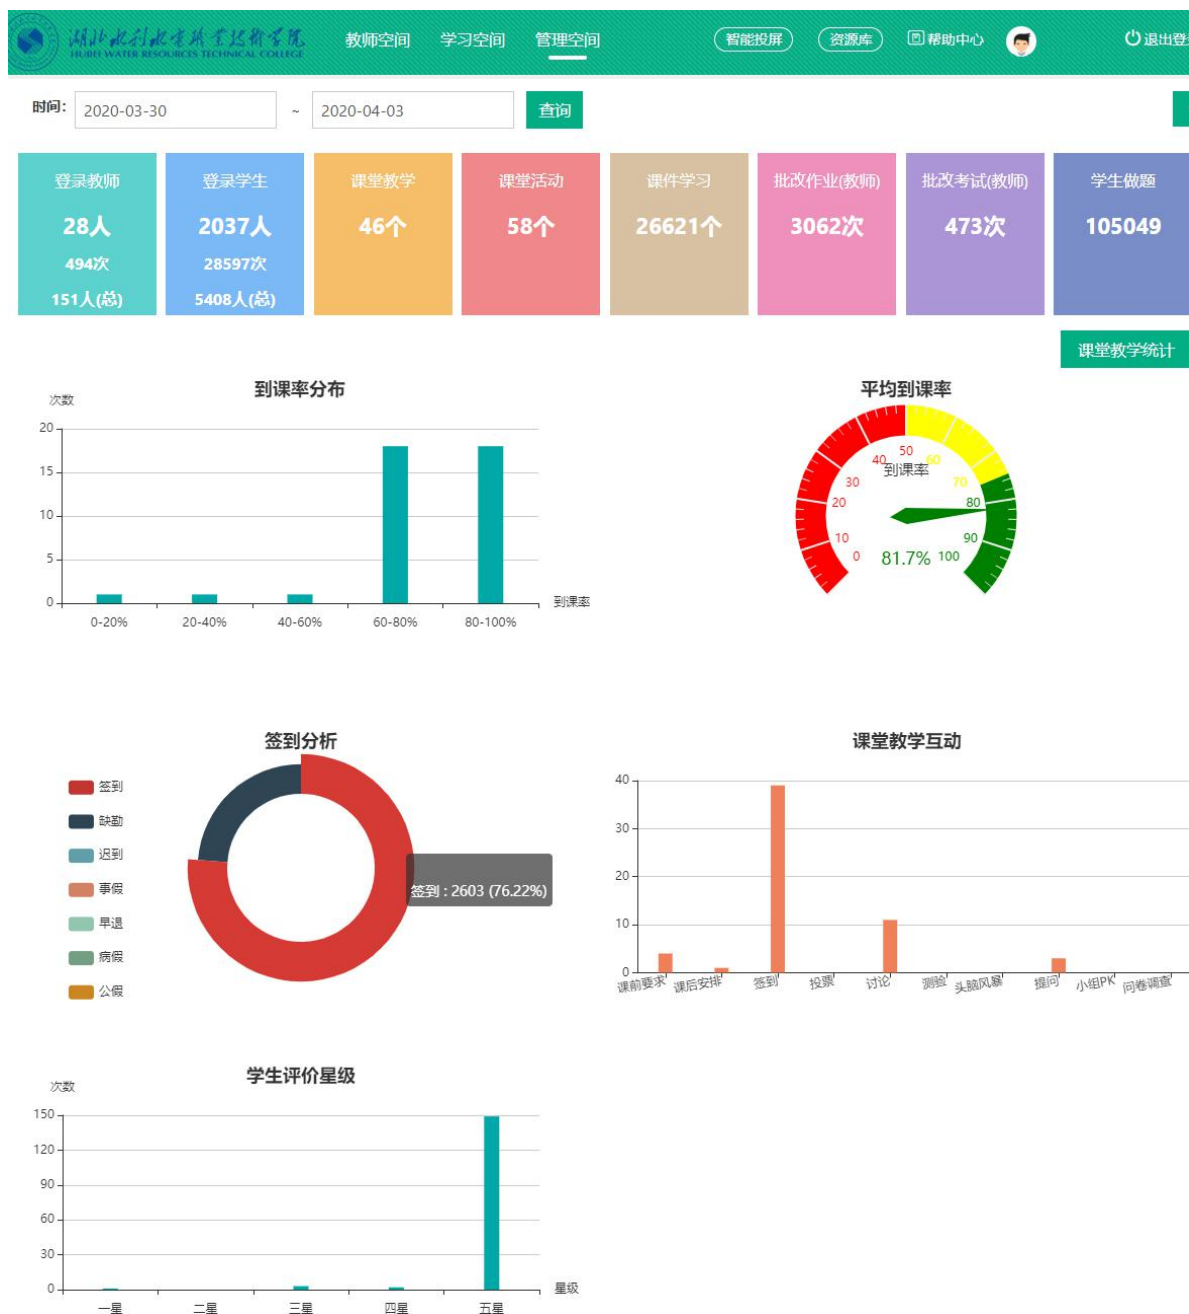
湖北水利水电职业技术学院
HUBEI WATER RESOURCES TECHNICAL COLLEGE

教师空间 学习空间 管理空间 智能投屏 资源库 帮助中心 退出登

时间: 2020-03-30 ~ 2020-04-03 查询

| 登录教师 | 登录学生 | 课堂教学 | 课堂活动 | 课件学习 | 批改作业(教师) | 批改考试(教师) | 学生做题 |
|---|---|---|---|---|---|---|---|
| 28人 | 2037人 | 46个 | 58个 | 26621个 | 3062次 | 473次 | 105049 |
| 494次 | 28597次 | | | | | | |
| 151人(总) | 5408人(总) | | | | | | |

课堂教学统计

到课率分布
次数
20
15
10
5
0
0-20% 20-40% 40-60% 60-80% 80-100%
到课率

平均到课率
0 10 20 30 40 50 60 70 80 90 100
到课率
81.7%

签到分析
签到
缺勤
迟到
事假
早退
病假
公假
签到：2603 (76.22%)

课堂教学互动
40
30
20
10
0
课前要求 课后安排 签到 投票 讨论 测验 头脑风暴 提问 小组PK 问卷调查

学生评价星级
次数
150
120
90
60
30
0
一星 二星 三星 四星 五星
星级